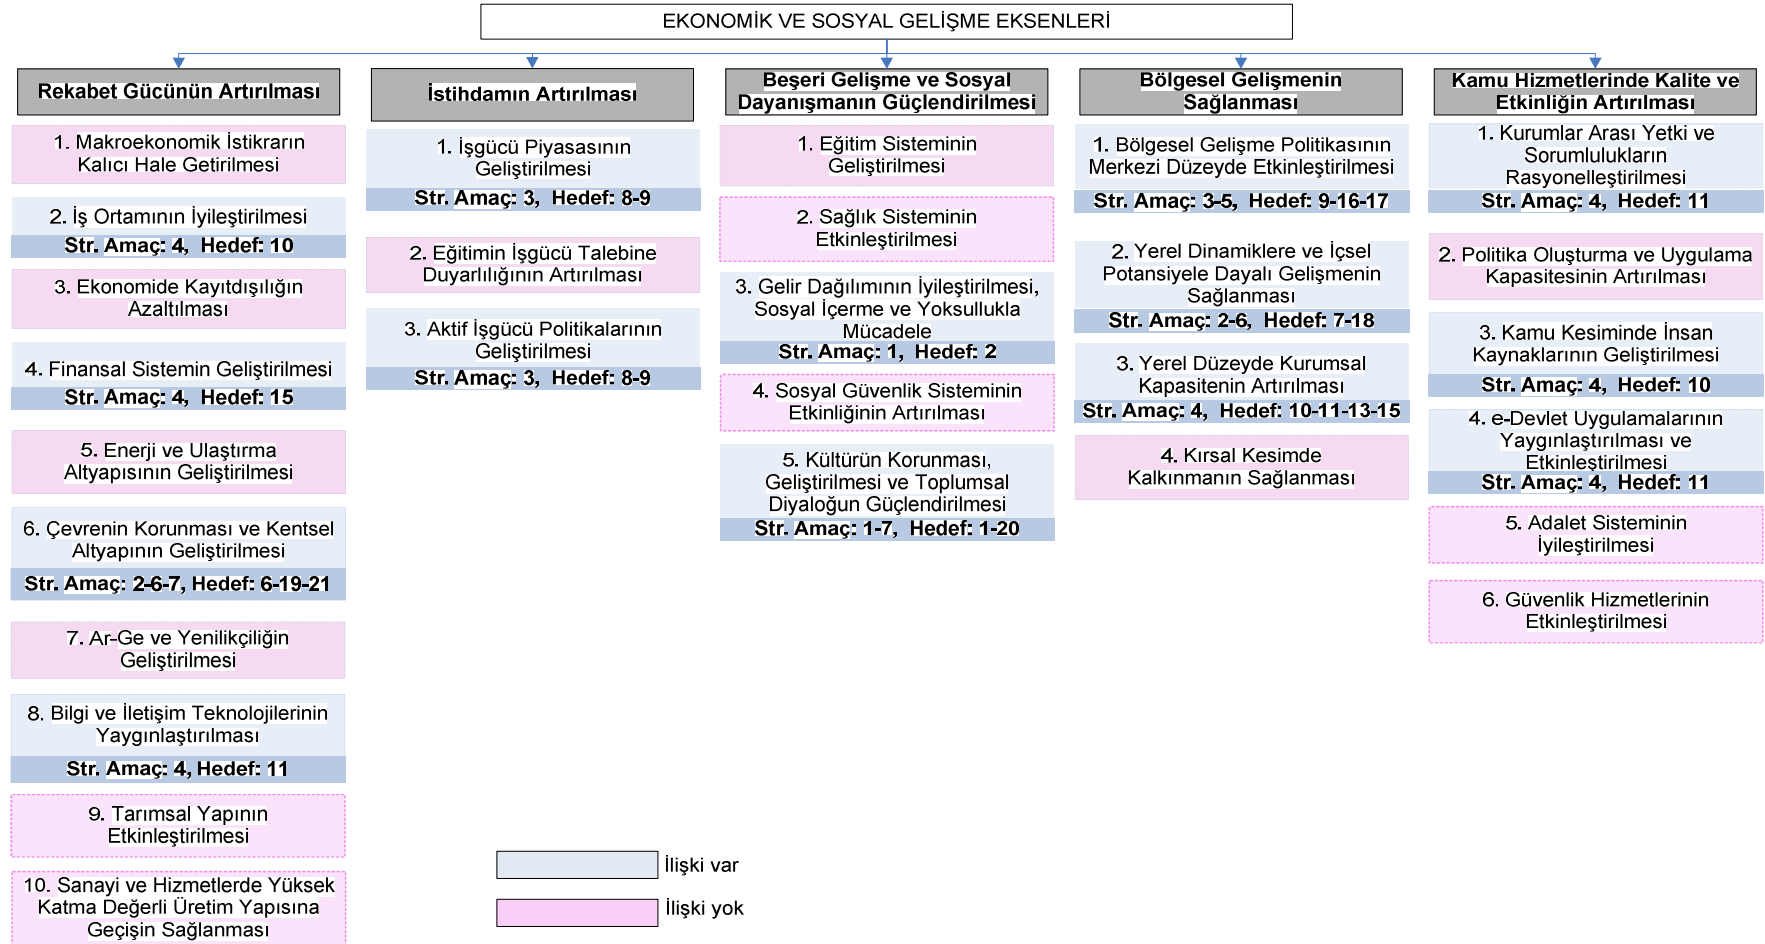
EKONOMİK VE SOSYAL GELİŞME EKSENLERİ

Rekabet Gücünün Artırılması

1. Makroekonomik İstikrarın Kalıcı Hale Getirilmesi

2. İş Ortamının İyileştirilmesi
Str. Amaç: 4, Hedef: 10

3. Ekonomide Kayıtdışılığın Azaltılması

4. Finansal Sistemin Geliştirilmesi
Str. Amaç: 4, Hedef: 15

5. Enerji ve Ulaştırma Altyapısının Geliştirilmesi

6. Çevrenin Korunması ve Kentsel Altyapının Geliştirilmesi
Str. Amaç: 2-6-7, Hedef: 6-19-21

7. Ar-Ge ve Yenilikçiliğin Geliştirilmesi

8. Bilgi ve İletişim Teknolojilerinin Yaygınlaştırılması
Str. Amaç: 4, Hedef: 11

9. Tarımsal Yapının Etkinleştirilmesi

10. Sanayi ve Hizmetlerde Yüksek Katma Değerli Üretim Yapısına Geçişin Sağlanması

İstihdamın Artırılması

1. İşgücü Piyasasının Geliştirilmesi
Str. Amaç: 3, Hedef: 8-9

2. Eğitimin İşgücü Talebine Duyarlılığının Artırılması

3. Aktif İşgücü Politikalarının Geliştirilmesi
Str. Amaç: 3, Hedef: 8-9

Beşeri Gelişme ve Sosyal Dayanışmanın Güçlendirilmesi

1. Eğitim Sisteminin Geliştirilmesi

2. Sağlık Sisteminin Etkinleştirilmesi

3. Gelir Dağılımının İyileştirilmesi, Sosyal İçerme ve Yoksullukla Mücadele
Str. Amaç: 1, Hedef: 2

4. Sosyal Güvenlik Sisteminin Etkinliğinin Artırılması

5. Kültürün Korunması, Geliştirilmesi ve Toplumsal Diyaloğun Güçlendirilmesi
Str. Amaç: 1-7, Hedef: 1-20

Bölgesel Gelişmenin Sağlanması

1. Bölgesel Gelişme Politikasının Merkezi Düzeyde Etkinleştirilmesi
Str. Amaç: 3-5, Hedef: 9-16-17

2. Yerel Dinamiklere ve İçsel Potansiyele Dayalı Gelişmenin Sağlanması
Str. Amaç: 2-6, Hedef: 7-18

3. Yerel Düzeyde Kurumsal Kapasitenin Artırılması
Str. Amaç: 4, Hedef: 10-11-13-15

4. Kırsal Kesimde Kalkınmanın Sağlanması

Kamu Hizmetlerinde Kalite ve Etkinliğin Artırılması

1. Kurumlar Arası Yetki ve Sorumlulukların Rasyonelleştirilmesi
Str. Amaç: 4, Hedef: 11

2. Politika Oluşturma ve Uygulama Kapasitesinin Artırılması

3. Kamu Kesiminde İnsan Kaynaklarının Geliştirilmesi
Str. Amaç: 4, Hedef: 10

4. e-Devlet Uygulamalarının Yaygınlaştırılması ve Etkinleştirilmesi
Str. Amaç: 4, Hedef: 11

5. Adalet Sisteminin İyileştirilmesi

6. Güvenlik Hizmetlerinin Etkinleştirilmesi

İlişki var

İlişki yok